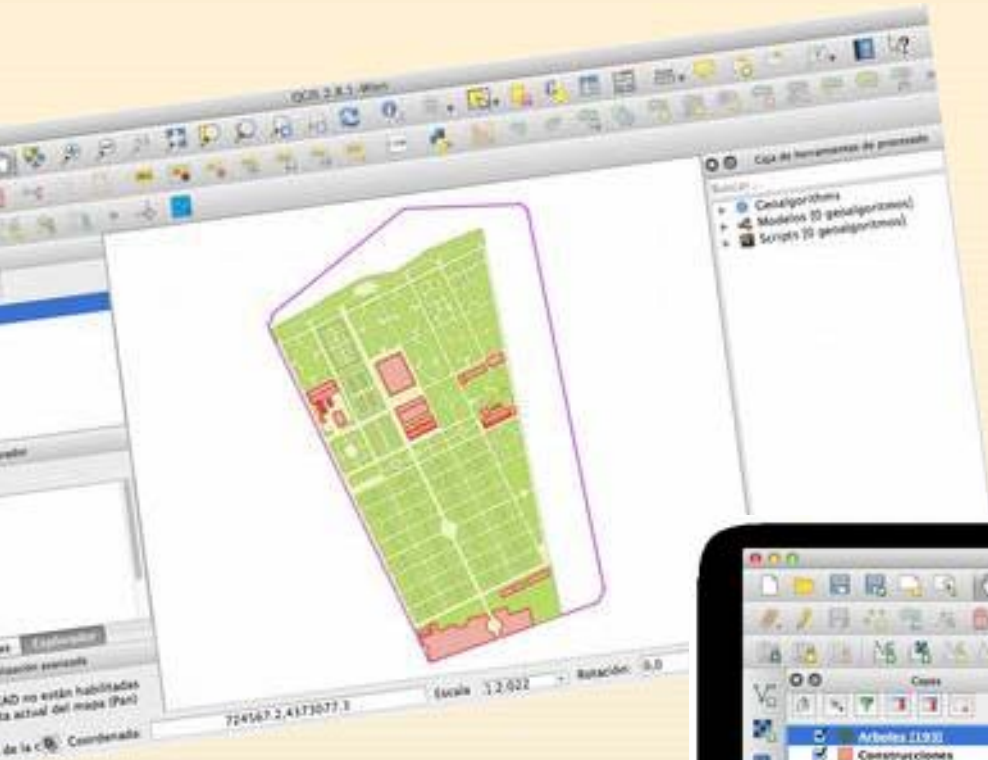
QGIS 2.8.1-Wien

Caja de herramientas de procesado

Buscar...

Geoalgoritmos
Modelos (0 geoalgoritmos)
Scripts (0 geoalgoritmos)

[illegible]rador

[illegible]es Explorador

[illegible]ación avanzada

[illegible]CAD no están habilitadas
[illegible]a actual del mapa (Pan)

de la c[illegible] Coordenada: 724567.2,4173077.3 Escala 1:2.022 Rotación: 0.0

Capas

Arboles (193)
Construcciones